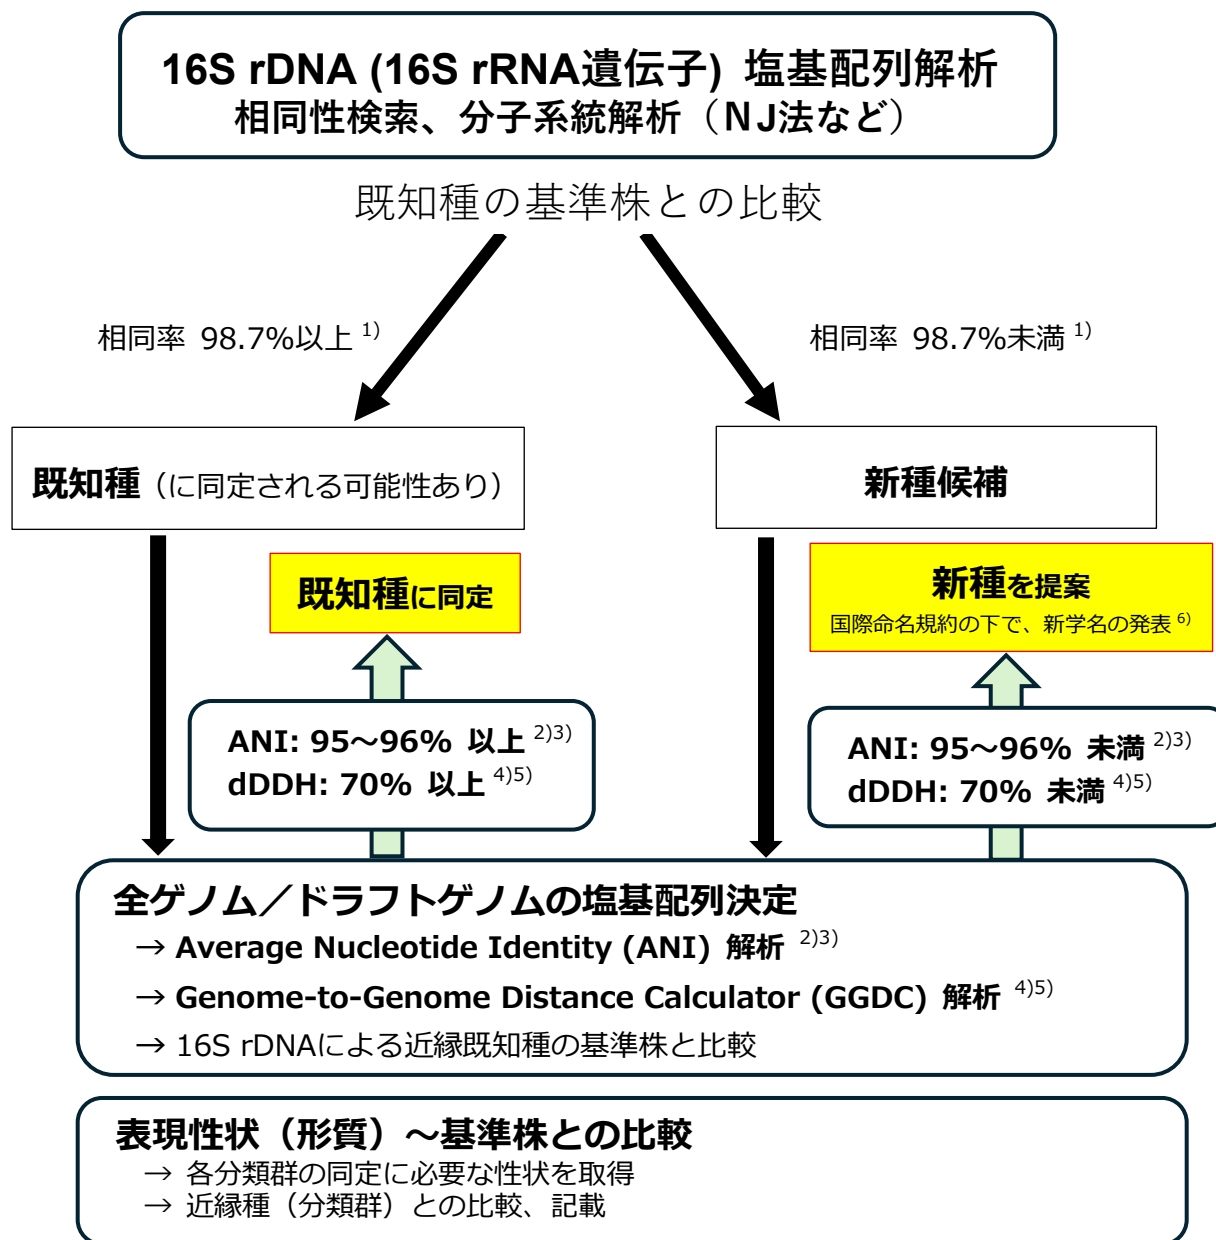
16S rDNA (16S rRNA遺伝子) 塩基配列解析
相同性検索、分子系統解析（ＮＪ法など）

既知種の基準株との比較

相同率 98.7%以上 $^{1)}$

相同率 98.7%未満 $^{1)}$

既知種（に同定される可能性あり）

新種候補

既知種に同定

新種を提案
国際命名規約の下で、新学名の発表 $^{6)}$

ANI: 95～96% 以上 $^{2)3)}$
dDDH: 70% 以上 $^{4)5)}$

ANI: 95～96% 未満 $^{2)3)}$
dDDH: 70% 未満 $^{4)5)}$

全ゲノム／ドラフトゲノムの塩基配列決定
→ Average Nucleotide Identity (ANI) 解析 $^{2)3)}$
→ Genome-to-Genome Distance Calculator (GGDC) 解析 $^{4)5)}$
→ 16S rDNAによる近縁既知種の基準株と比較

表現性状（形質）～基準株との比較
→ 各分類群の同定に必要な性状を取得
→ 近縁種（分類群）との比較、記載